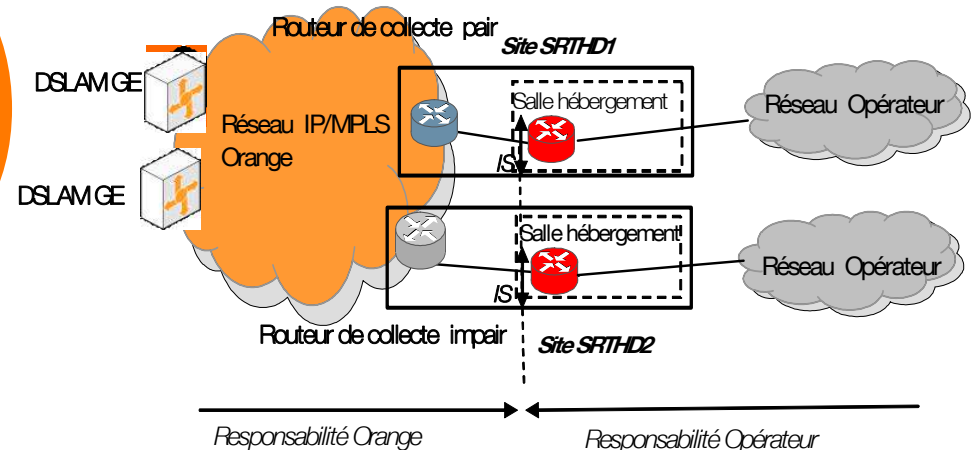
Routeur de collecte pair

Site SRTHD1

DSLAM GE

Réseau IP/MPLS Orange

Salle hébergement

Réseau Opérateur

IS

DSLAM GE

Salle hébergement

Réseau Opérateur

IS

Routeur de collecte impair

Site SRTHD2

Responsabilité Orange

Responsabilité Opérateur